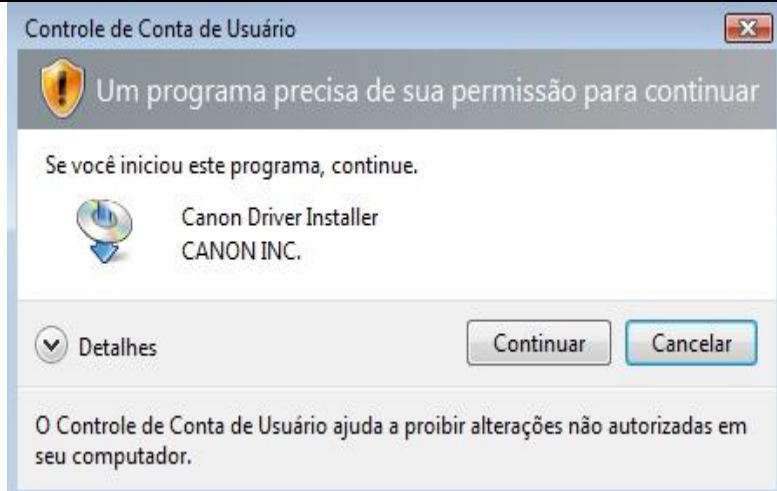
Controle de Conta de Usuário

Um programa precisa de sua permissão para continuar

Se você iniciou este programa, continue.

Canon Driver Installer
CANON INC.

Detalhes

Continuar

Cancelar

O Controle de Conta de Usuário ajuda a proibir alterações não autorizadas em seu computador.